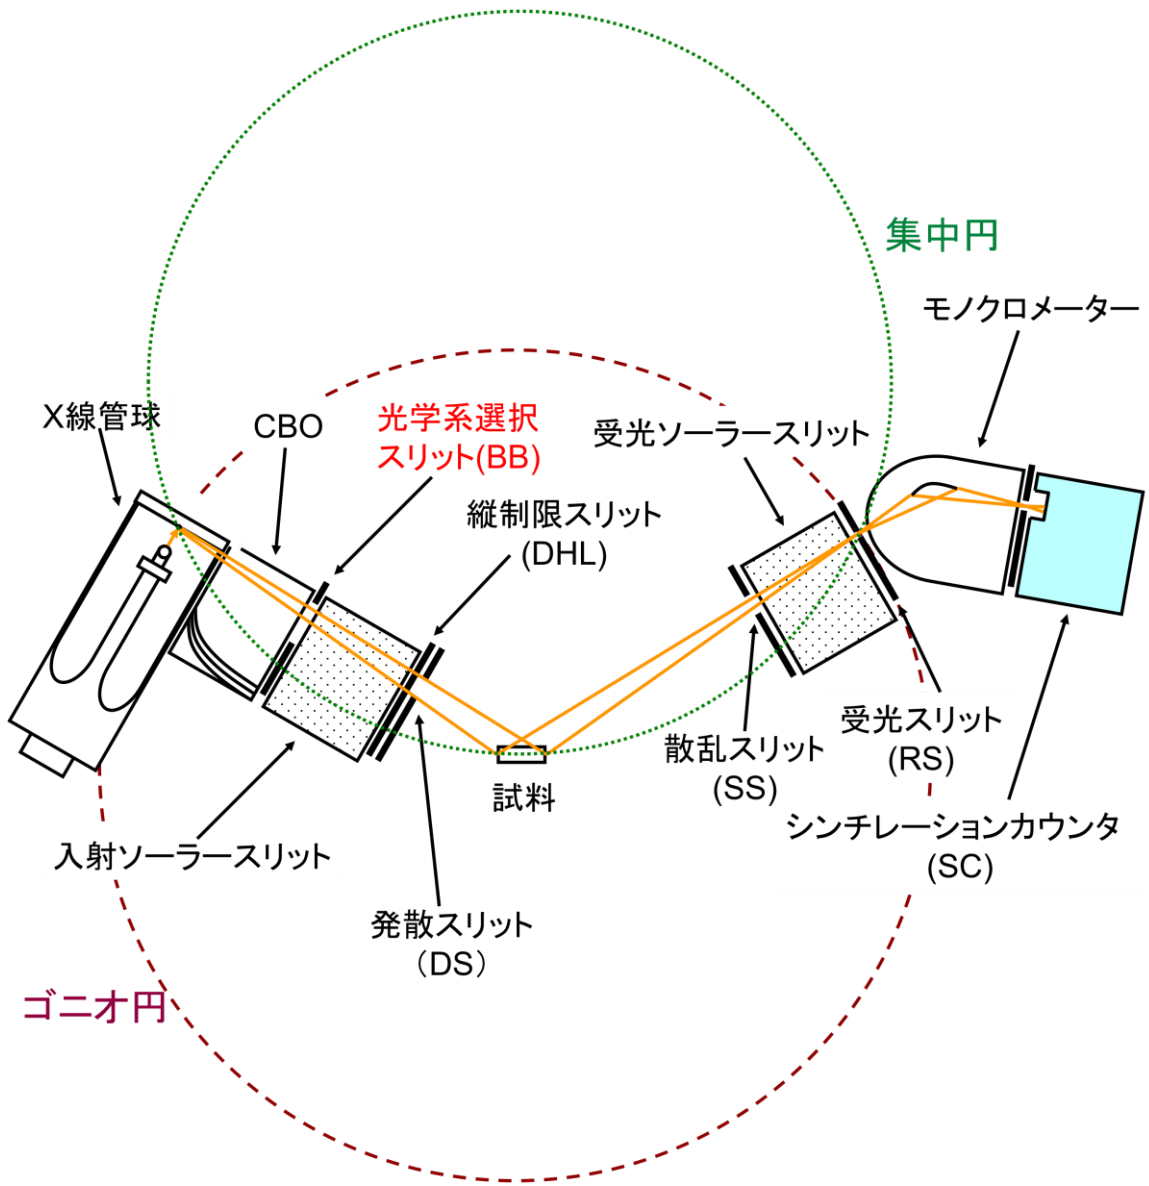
集中円

モノクロメーター

X線管球

CBO

光学系選択
スリット(BB)

受光ソーラースリット

縦制限スリット
(DHL)

受光スリット
(RS)

散乱スリット
(SS)

試料

シンチレーションカウンタ
(SC)

入射ソーラースリット

発散スリット
（DS）

ゴニオ円